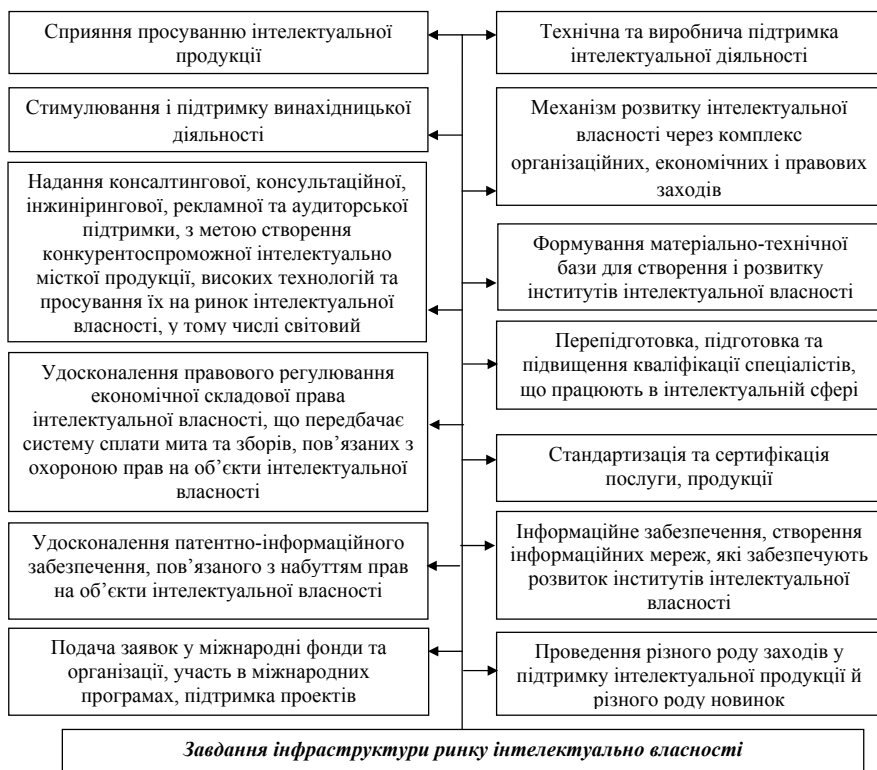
Сприяння просуванню інтелектуальної продукції

Технічна та виробнича підтримка інтелектуальної діяльності

Стимулювання і підтримку винахідницької діяльності

Механізм розвитку інтелектуальної власності через комплекс організаційних, економічних і правових заходів

Надання консалтингової, консультаційної, інжинірингової, рекламної та аудиторської підтримки, з метою створення конкурентоспроможної інтелектуально місткої продукції, високих технологій та просування їх на ринок інтелектуальної власності, у тому числі світовий

Формування матеріально-технічної бази для створення і розвитку інститутів інтелектуальної власності

Перепідготовка, підготовка та підвищення кваліфікації спеціалістів, що працюють в інтелектуальній сфері

Удосконалення правового регулювання економічної складової права інтелектуальної власності, що передбачає систему сплати мита та зборів, пов'язаних з охороною прав на об'єкти інтелектуальної власності

Стандартизація та сертифікація послуги, продукції

Удосконалення патентно-інформаційного забезпечення, пов'язаного з набуттям прав на об'єкти інтелектуальної власності

Інформаційне забезпечення, створення інформаційних мереж, які забезпечують розвиток інститутів інтелектуальної власності

Подача заявок у міжнародні фонди та організації, участь в міжнародних програмах, підтримка проектів

Проведення різного роду заходів у підтримку інтелектуальної продукції й різного роду новинок

Завдання інфраструктури ринку інтелектуально власності